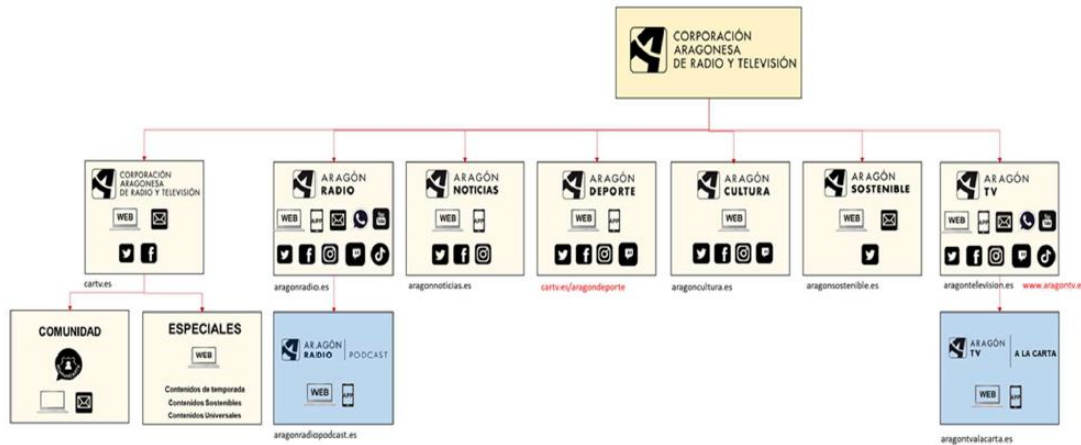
CORPORACIÓN ARAGONESA DE RADIO Y TELEVISIÓN

CORPORACIÓN ARAGONESA DE RADIO Y TELEVISIÓN

WEB

cartv.es

ARAGÓN RADIO

WEB APP

aragonradio.es

ARAGÓN NOTICIAS

WEB APP

aragonnoticias.es

ARAGÓN DEPORTE

WEB APP

cartv.es/aragondeporte

ARAGÓN CULTURA

WEB

aragoncultura.es

ARAGÓN SOSTENIBLE

WEB

aragonsostenible.es

ARAGÓN TV

WEB APP

aragontelevision.es www.aragontv.e

COMUNIDAD

ESPECIALES

WEB

Contenidos de temporada
Contenidos Sostenibles
Contenidos Universales

ARAGÓN RADIO PODCAST

WEB APP

aragonradiopodcast.es

ARAGÓN TV A LA CARTA

WEB APP

aragontvalacarta.es